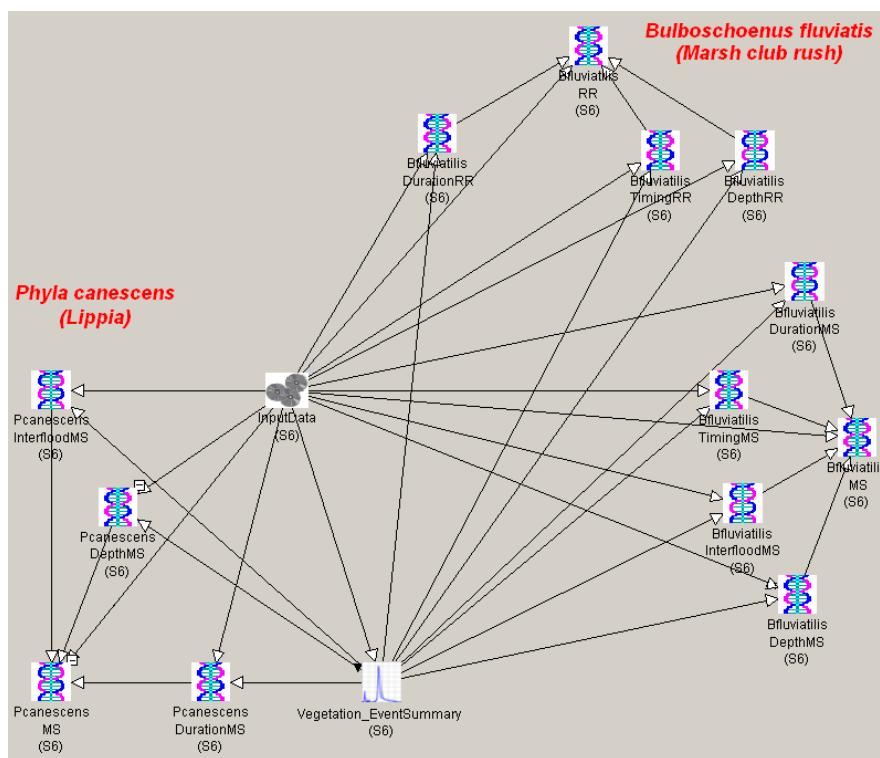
Bulboschoenus fluviatis
(Marsh club rush)

Bfluviatilis
RR
(S6)

Bfluviatilis
DurationRR
(S6)

Bfluviatilis
TimingRR
(S6)

Bfluviatilis
DepthRR
(S6)

Phyla canescens
(Lippia)

Bfluviatilis
DurationMS
(S6)

Pcanescens
InterfloodMS
(S6)

InputData
(S6)

Bfluviatilis
TimingMS
(S6)

Bfluviatilis
MS
(S6)

Pcanescens
DepthMS
(S6)

Bfluviatilis
InterfloodMS
(S6)

Bfluviatilis
DepthMS
(S6)

Pcanescens
MS
(S6)

Pcanescens
DurationMS
(S6)

Vegetation_EventSummary
(S6)